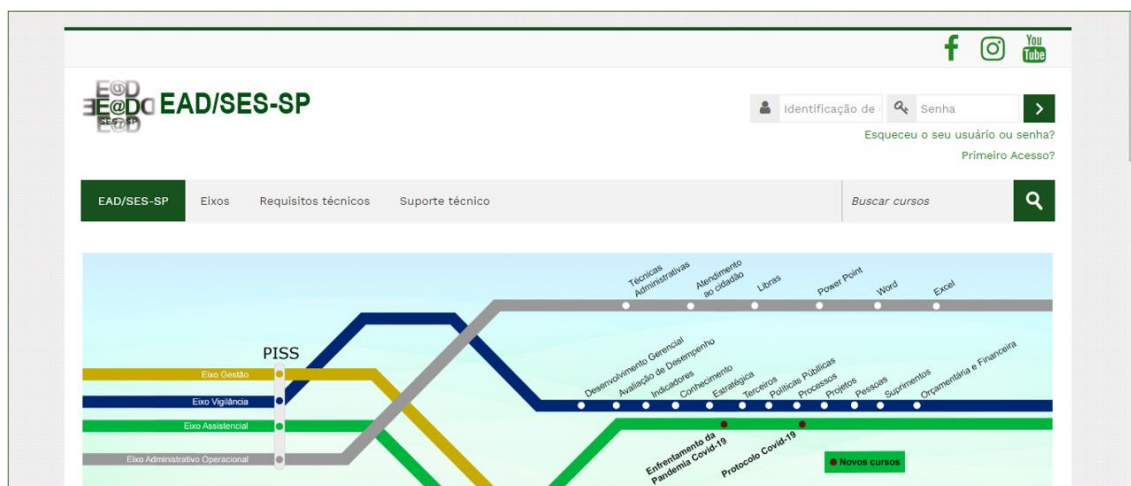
You Tube

E@D SES-SP EAD/SES-SP

Identificação de
Senha

Esqueceu o seu usuário ou senha?
Primeiro Acesso?

EAD/SES-SP Eixos Requisitos técnicos Suporte técnico

Buscar cursos

Técnicas Administrativas
Atendimento ao cidadão
Libras
Power Point
Word
Excel

PISS

Eixo Gestão
Eixo Vigilância
Eixo Assistencial
Eixo Administrativo Operacional

Desenvolvimento Gerencial
Avaliação de Desempenho
Indicadores
Conhecimento
Estratégia
Terceiros
Políticas Públicas
Processos
Projetos
Pessoas
Suprimentos
Orçamentária e Financeira

Enfrentamento da Pandemia Covid-19
Protocolo Covid-19

Novos cursos